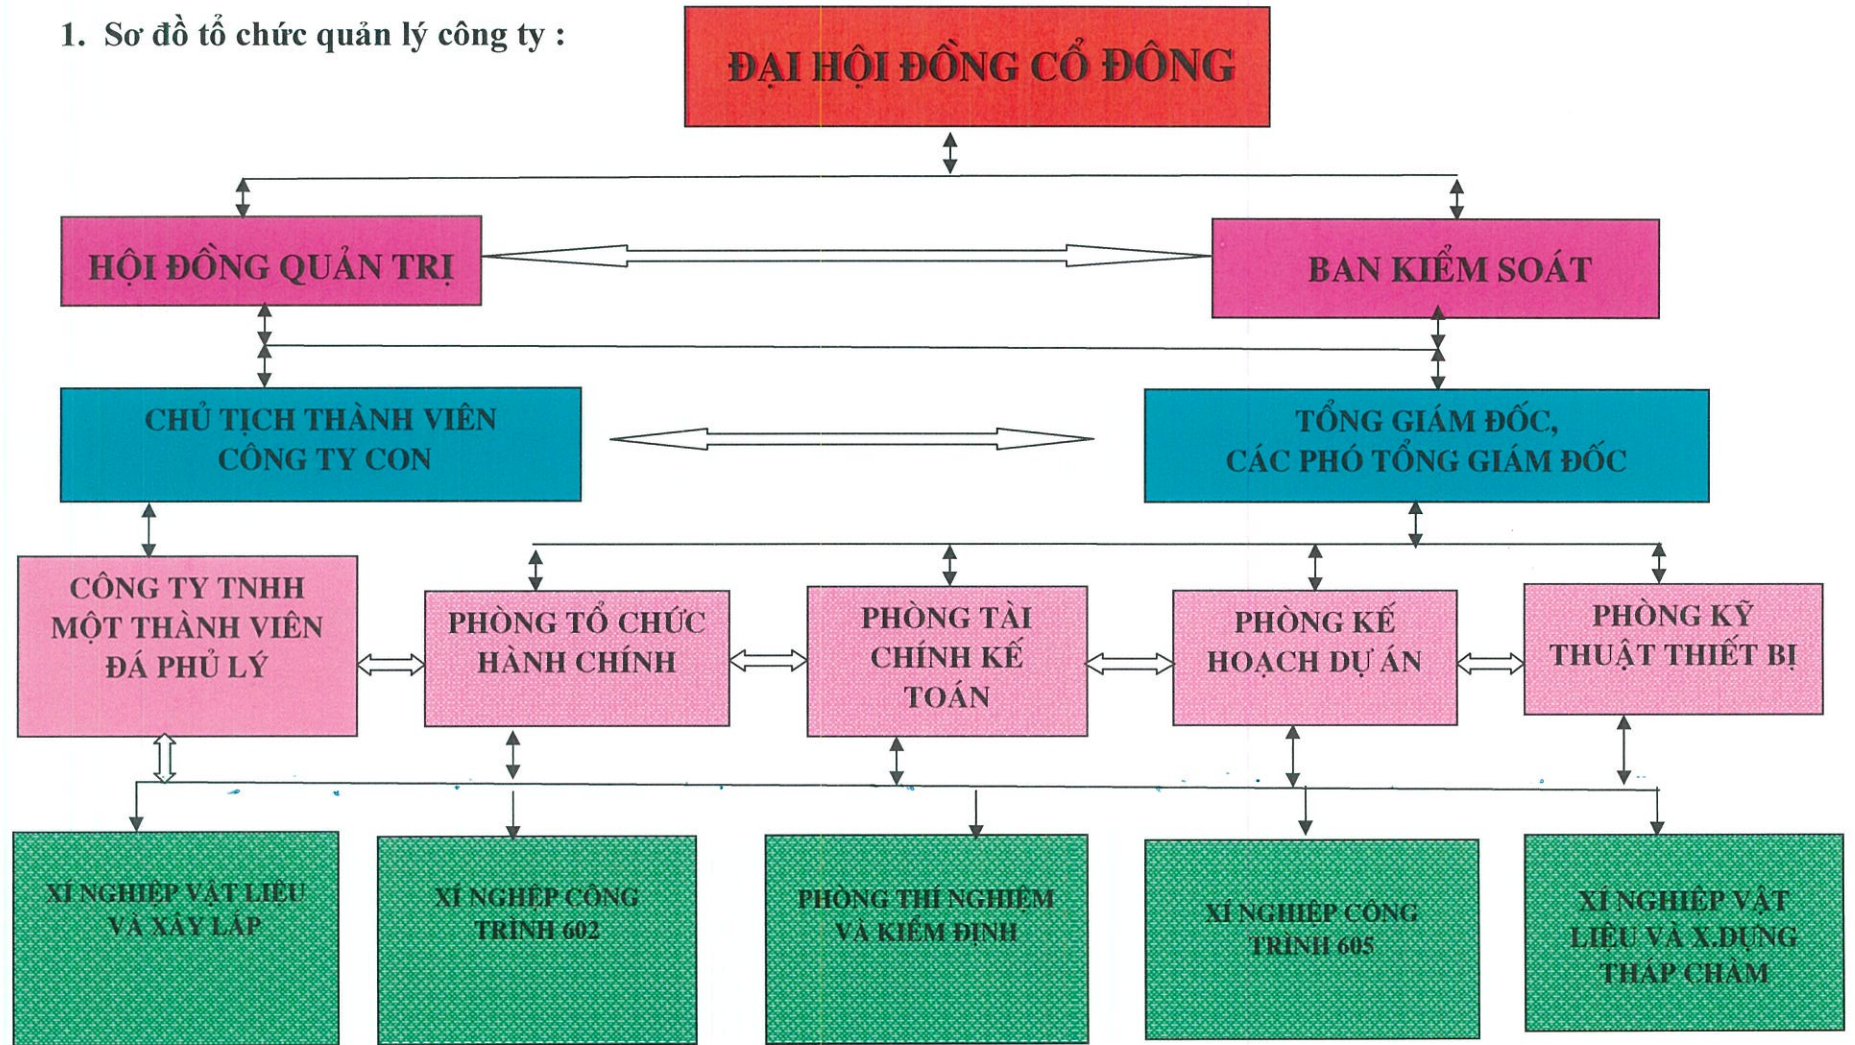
1. Sơ đồ tổ chức quản lý công ty :

ĐẠI HỘI ĐỒNG CỔ ĐÔNG

HỘI ĐỒNG QUẢN TRỊ

BAN KIỂM SOÁT

CHỦ TỊCH THÀNH VIÊN CÔNG TY CON

TỔNG GIÁM ĐỐC, CÁC PHÓ TỔNG GIÁM ĐỐC

CÔNG TY TNHH MỘT THÀNH VIÊN ĐÁ PHỦ LÝ

PHÒNG TỔ CHỨC HÀNH CHÍNH

PHÒNG TÀI CHÍNH KẾ TOÁN

PHÒNG KẾ HOẠCH DỰ ÁN

PHÒNG KỸ THUẬT THIẾT BỊ

XÍ NGHIỆP VẬT LIỆU VÀ XÂY LẮP

XÍ NGHIỆP CÔNG TRÌNH 602

PHÒNG THÍ NGHIỆM VÀ KIỂM ĐỊNH

XÍ NGHIỆP CÔNG TRÌNH 605

XÍ NGHIỆP VẬT LIỆU VÀ X.DỰNG THÁP CHÀM